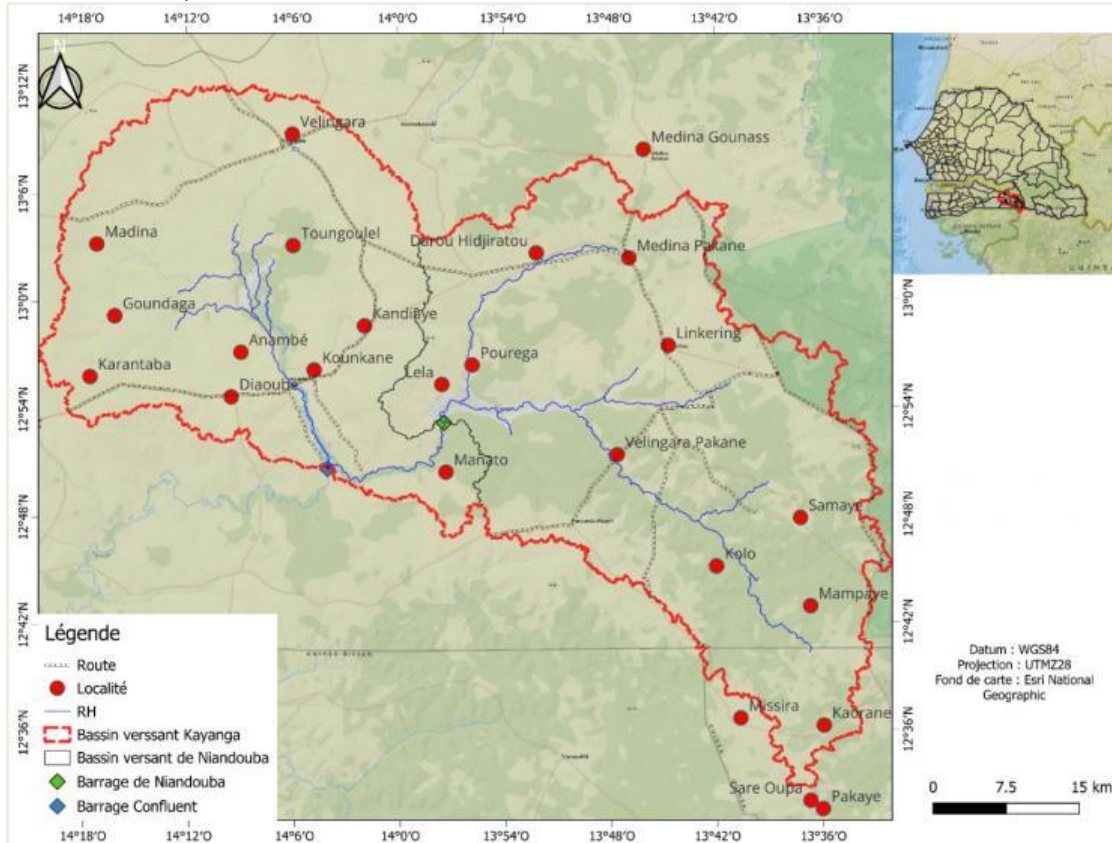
14°18'O 14°12'O 14°6'O 14°0'O 13°54'O 13°48'O 13°42'O 13°36'O

13°12'N
13°6'N
13°0'N
12°54'N
12°48'N
12°42'N
12°36'N

13°0'N
12°54'N
12°48'N
12°42'N
12°36'N

N

Velingara
Medina Gounass
Madina
Toungoulel
Darou Hidjiratou
Medina Pakane
Goundaga
Kandiaye
Anambé
Linkering
Karantaba
Kounkane
Pourega
Lela
Diaoubé
Velingara Pakane
Manato
Samaye
Kolo
Mampaye
Missira
Kabrane
Sare Oupa
Pakaye

Légende
Route
Localité
RH
Bassin verssant Kayanga
Bassin versant de Niandouba
Barrage de Niandouba
Barrage Confluent

Datum : WGS84
Projection : UTMZ28
Fond de carte : Esri National Geographic

0 7.5 15 km

14°18'O 14°12'O 14°6'O 14°0'O 13°54'O 13°48'O 13°42'O 13°36'O